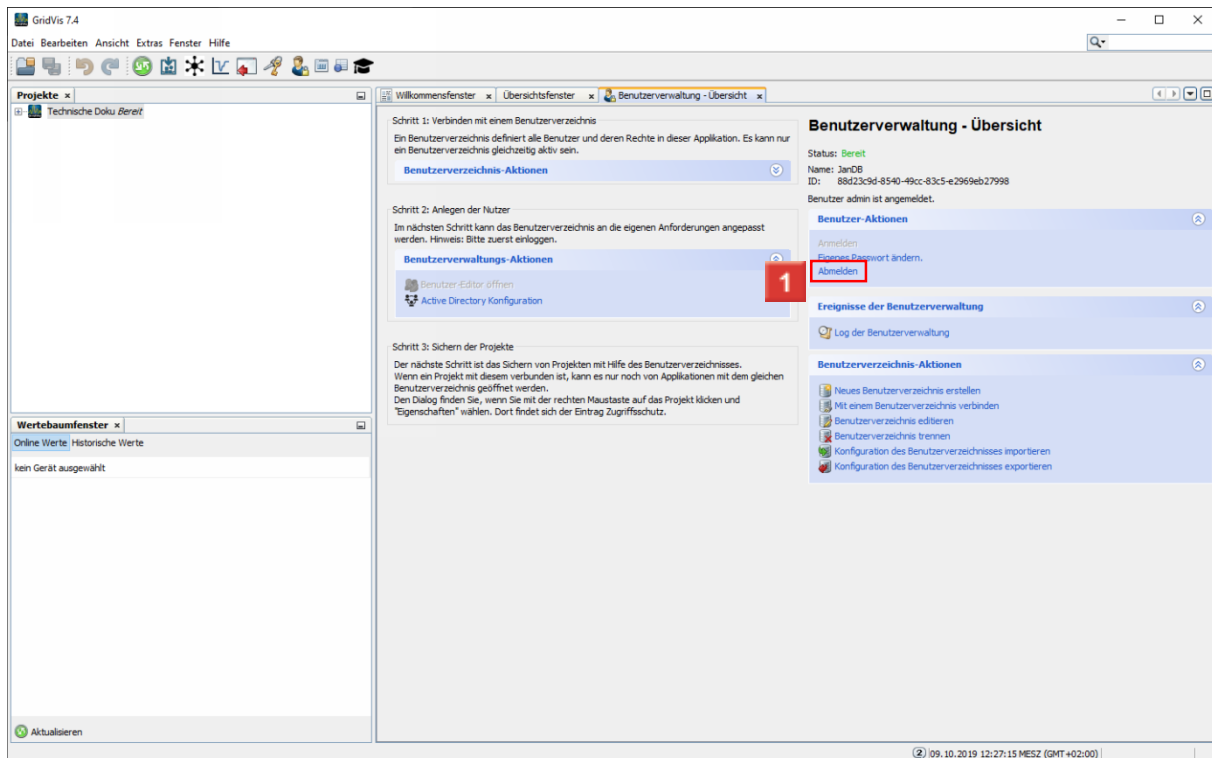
GridVis 7.4

Datei Bearbeiten Ansicht Extras Fenster Hilfe

Projekte ×

Technische Doku Bereit

Willkommensfenster × Übersichtsfenster × Benutzerverwaltung - Übersicht ×

Schritt 1: Verbinden mit einem Benutzerverzeichnis

Ein Benutzerverzeichnis definiert alle Benutzer und deren Rechte in dieser Applikation. Es kann nur ein Benutzerverzeichnis gleichzeitig aktiv sein.

Benutzerverzeichnis-Aktionen

Schritt 2: Anlegen der Nutzer

Im nächsten Schritt kann das Benutzerverzeichnis an die eigenen Anforderungen angepasst werden. Hinweis: Bitte zuerst einloggen.

Benutzerverwaltungs-Aktionen

Benutzer-Editor öffnen

Active Directory Konfiguration

Schritt 3: Sichern der Projekte

Der nächste Schritt ist das Sichern von Projekten mit Hilfe des Benutzerverzeichnisses. Wenn ein Projekt mit diesem verbunden ist, kann es nur noch von Applikationen mit dem gleichen Benutzerverzeichnis geöffnet werden.
Den Dialog finden Sie, wenn Sie mit der rechten Maustaste auf das Projekt klicken und "Eigenschaften" wählen. Dort findet sich der Eintrag Zugriffsschutz.

Benutzerverwaltung - Übersicht

Status: Bereit

Name: JanDB
ID: 88d23c9d-8540-49cc-83c5-e2969eb27998

Benutzer admin ist angemeldet.

Benutzer-Aktionen

Anmelden
Eigenes Passwort ändern.
Abmelden

1

Ereignisse der Benutzerverwaltung

Log der Benutzerverwaltung

Benutzerverzeichnis-Aktionen

Neues Benutzerverzeichnis erstellen
Mit einem Benutzerverzeichnis verbinden
Benutzerverzeichnis editieren
Benutzerverzeichnis trennen
Konfiguration des Benutzerverzeichnisses importieren
Konfiguration des Benutzerverzeichnisses exportieren

Wertebaumfenster ×

Online Werte Historische Werte

kein Gerät ausgewählt

Aktualisieren

2 09.10.2019 12:27:15 MESZ (GMT+02:00)